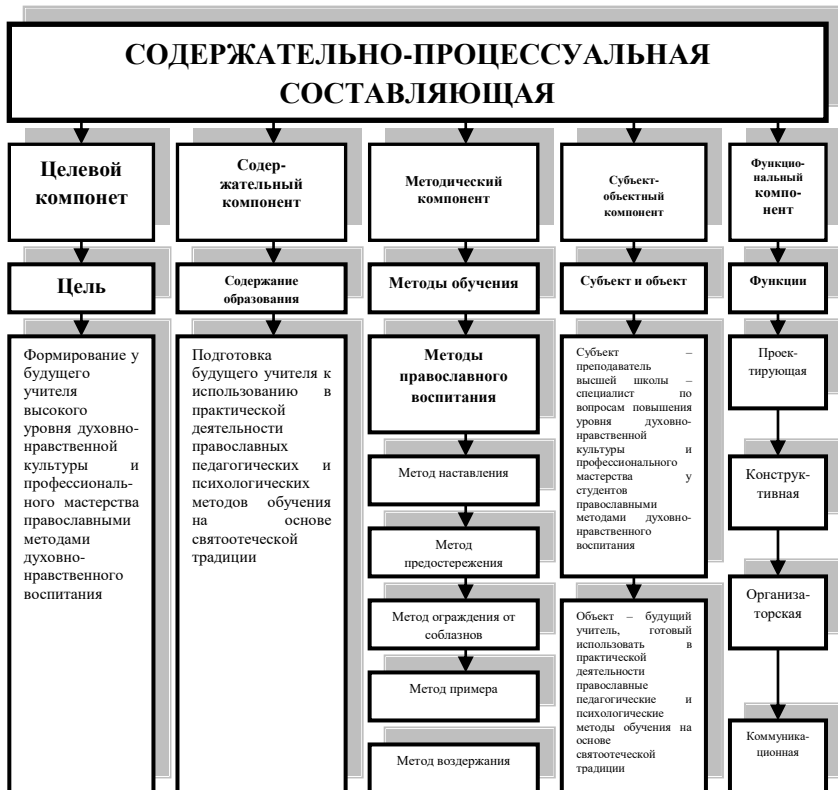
СОДЕРЖАТЕЛЬНО-ПРОЦЕССУАЛЬНАЯ СОСТАВЛЯЮЩАЯ

Целевой компонет

Цель

Формирование у будущего учителя высокого уровня духовно-нравственной культуры и профессионального мастерства православными методами духовно-нравственного воспитания

Содержательный компонент

Содержание образования

Подготовка будущего учителя к использованию в практической деятельности православных педагогических и психологических методов обучения на основе святоотеческой традиции

Методический компонент

Методы обучения

Методы православного воспитания

Метод наставления

Метод предостережения

Метод ограждения от соблазнов

Метод примера

Метод воздержания

Субъект-объектный компонент

Субъект и объект

Субъект – преподаватель высшей школы – специалист по вопросам повышения уровня духовно-нравственной культуры и профессионального мастерства у студентов православными методами духовно-нравственного воспитания

Объект – будущий учитель, готовый использовать в практической деятельности православные педагогические и психологические методы обучения на основе святоотеческой традиции

Функциональный компонент

Функции

Проектирующая

Конструктивная

Организаторская

Коммуникационная